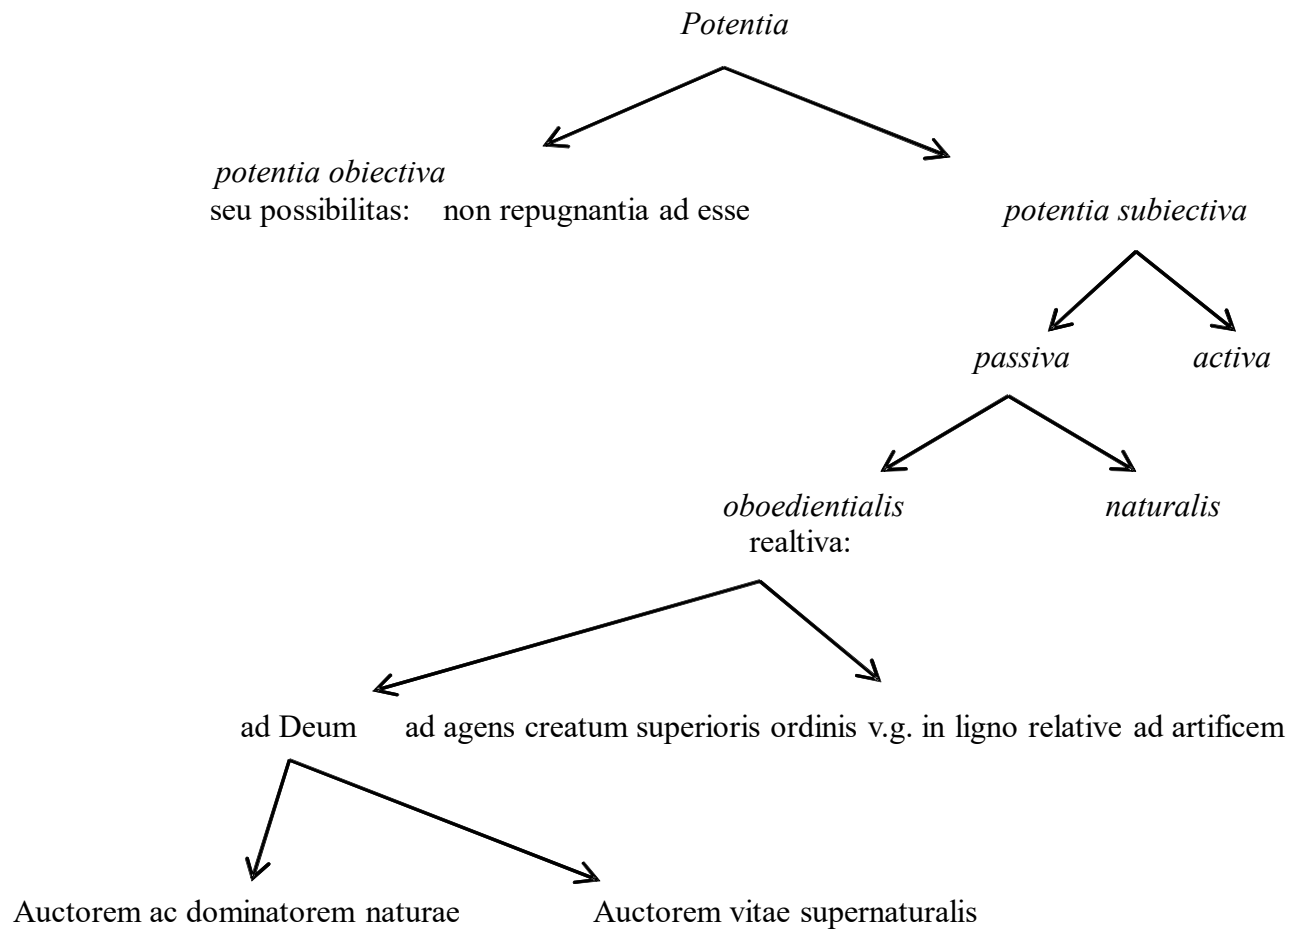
Potentia

potentia obiectiva
seu possibilitas: non repugnantia ad esse

potentia subiectiva

passiva

activa

oboedientialis
realtiva:

naturalis

ad Deum

ad agens creatum superioris ordinis v.g. in ligno relative ad artificem

Auctorem ac dominatorem naturae

Auctorem vitae supernaturalis